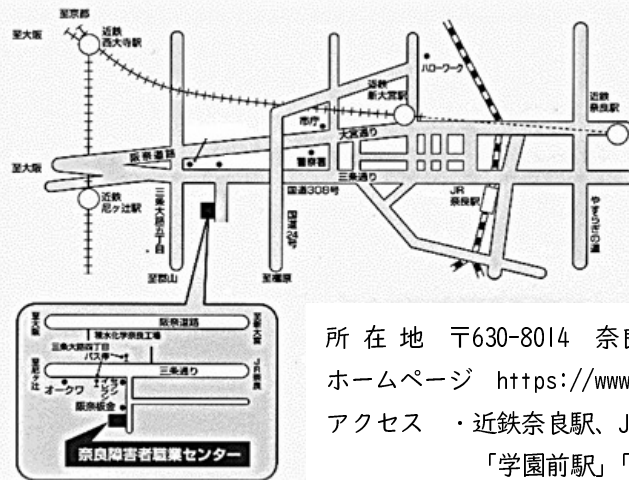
至京都
近鉄
西大寺駅
至大阪
ハローワーク
近鉄
新大宮駅
近鉄
奈良駅
市庁
大宮通り
阪奈道路
警察署
至大阪
国道308号
三条通り
近鉄
尼ヶ辻駅
JR
奈良駅
三条大路五丁目
国道24号
やすらぎの道
至郡山
至橿原

至大阪
阪奈道路
至奈良
積水化学奈良工場
三条大路四丁目
バス停
至尼ヶ辻
JR奈良
三条通り
オークワ
阪奈板金
奈良障害者職業センター

所 在 地　〒630-8014　奈良
ホームページ　https://www
アクセス　・近鉄奈良駅、J
「学園前駅」「